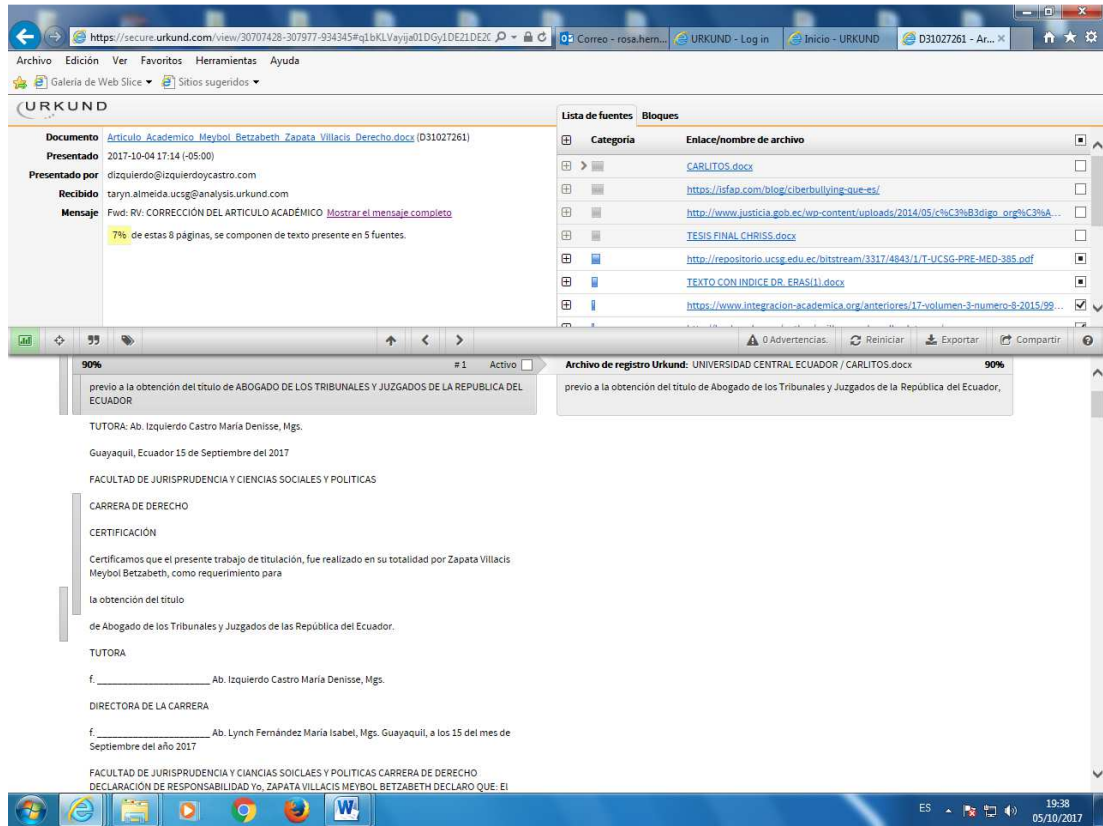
https://secure.urkund.com/view/30707428-307977-934345#q1bKLVayija01DGy1DE21DE2C
Correo - rosa.hern... URKUND - Log in Inicio - URKUND D31027261 - Ar...

Archivo Edición Ver Favoritos Herramientas Ayuda
Galería de Web Slice Sitios sugeridos

URKUND

Documento Articulo Academico Meybol Betzabeth Zapata Villacis Derecho.docx (D31027261)
Presentado 2017-10-04 17:14 (-05:00)
Presentado por dizquierdo@izquierdoycastro.com
Recibido taryn.almeida.ucsg@analysis.urkund.com
Mensaje Fwd: RV: CORRECCIÓN DEL ARTICULO ACADÉMICO Mostrar el mensaje completo
7% de estas 8 páginas, se componen de texto presente en 5 fuentes.

Lista de fuentes Bloques

| Categoría | Enlace/nombre de archivo |
|---|---|
| | CARLITOS.docx |
| | https://isfap.com/blog/ciberbullying-que-es/ |
| | http://www.justicia.gob.ec/wp-content/uploads/2014/05/c%C3%B3digo_org%C3%A... |
| | TESIS FINAL CHRISS.docx |
| | http://repositorio.ucsg.edu.ec/bitstream/3317/4843/1/T-UCSG-PRE-MED-385.pdf |
| | TEXTO CON INDICE DR. ERAS(1).docx |
| | https://www.integracion-academica.org/anteriores/17-volumen-3-numero-8-2015/99... |

0 Advertencias. Reiniciar Exportar Compartir

90% #1 Activo
Archivo de registro Urkund: UNIVERSIDAD CENTRAL ECUADOR / CARLITOS.docx 90%

previo a la obtención del título de ABOGADO DE LOS TRIBUNALES Y JUZGADOS DE LA REPUBLICA DEL ECUADOR

previo a la obtención del título de Abogado de los Tribunales y Juzgados de la República del Ecuador,

TUTORA: Ab. Izquierdo Castro María Denisse, Mgs.

Guayaquil, Ecuador 15 de Septiembre del 2017

FACULTAD DE JURISPRUDENCIA Y CIENCIAS SOCIALES Y POLITICAS

CARRERA DE DERECHO

CERTIFICACIÓN

Certificamos que el presente trabajo de titulación, fue realizado en su totalidad por Zapata Villacis Meybol Betzabeth, como requerimiento para

la obtención del título

de Abogado de los Tribunales y Juzgados de las República del Ecuador.

TUTORA

f. ____________________ Ab. Izquierdo Castro María Denisse, Mgs.

DIRECTORA DE LA CARRERA

f. ____________________ Ab. Lynch Fernández María Isabel, Mgs. Guayaquil, a los 15 del mes de Septiembre del año 2017

FACULTAD DE JURISPRUDENCIA Y CIANCIAS SOICLAES Y POLITICAS CARRERA DE DERECHO DECLARACIÓN DE RESPONSABILIDAD Yo, ZAPATA VILLACIS MEYBOL BETZABETH DECLARO QUE: El

ES 19:38 05/10/2017